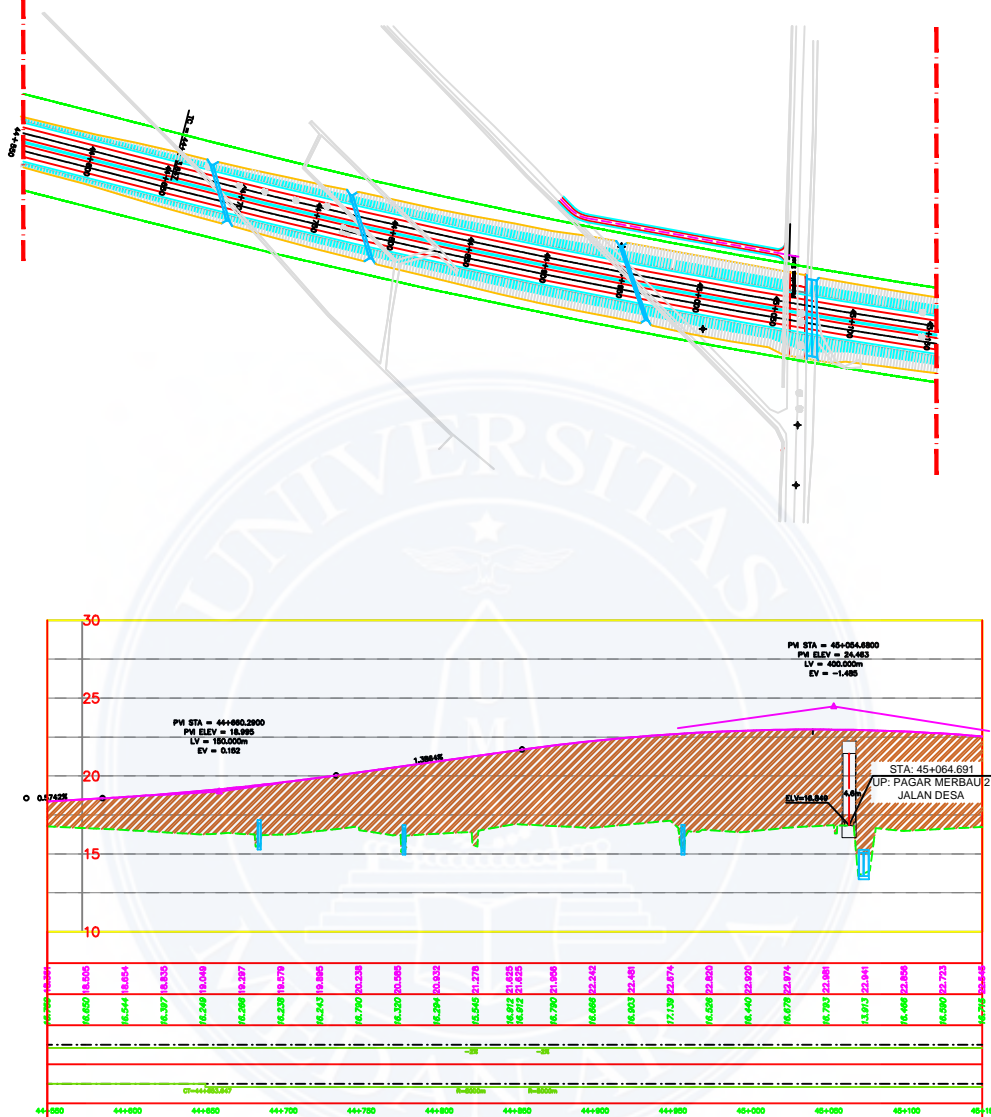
44+550

30

PVI STA = 45+054.6800
PVI ELEV = 24.463
LV = 400.000m
EV = -1.465

25

PVI STA = 44+660.2900
PVI ELEV = 18.995
LV = 150.000m
EV = 0.182

1.3864%

20

0.5742%

STA: 45+064.691
UP: PAGAR MERBAU 2
JALAN DESA

ELV=16.849

4.6m

15

10

18.351 18.505 18.654 18.835 19.049 19.297 19.579 19.895 20.238 20.585 20.932 21.279 21.625 21.812 21.625 21.906 22.242 22.481 22.674 22.820 22.920 22.974 22.981 22.941 22.856 22.723 22.548

16.650 16.544 16.397 16.249 16.296 16.238 16.247 16.790 16.320 16.294 15.545 16.912 16.790 16.688 16.603 17.139 16.526 16.440 16.678 16.793 13.913 16.446 16.590 16.746

-2%

-2%

R=5000m

R=5000m

44+550 44+600 44+650 44+700 44+750 44+800 44+850 44+900 44+950 45+000 45+050 45+100 45+1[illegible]